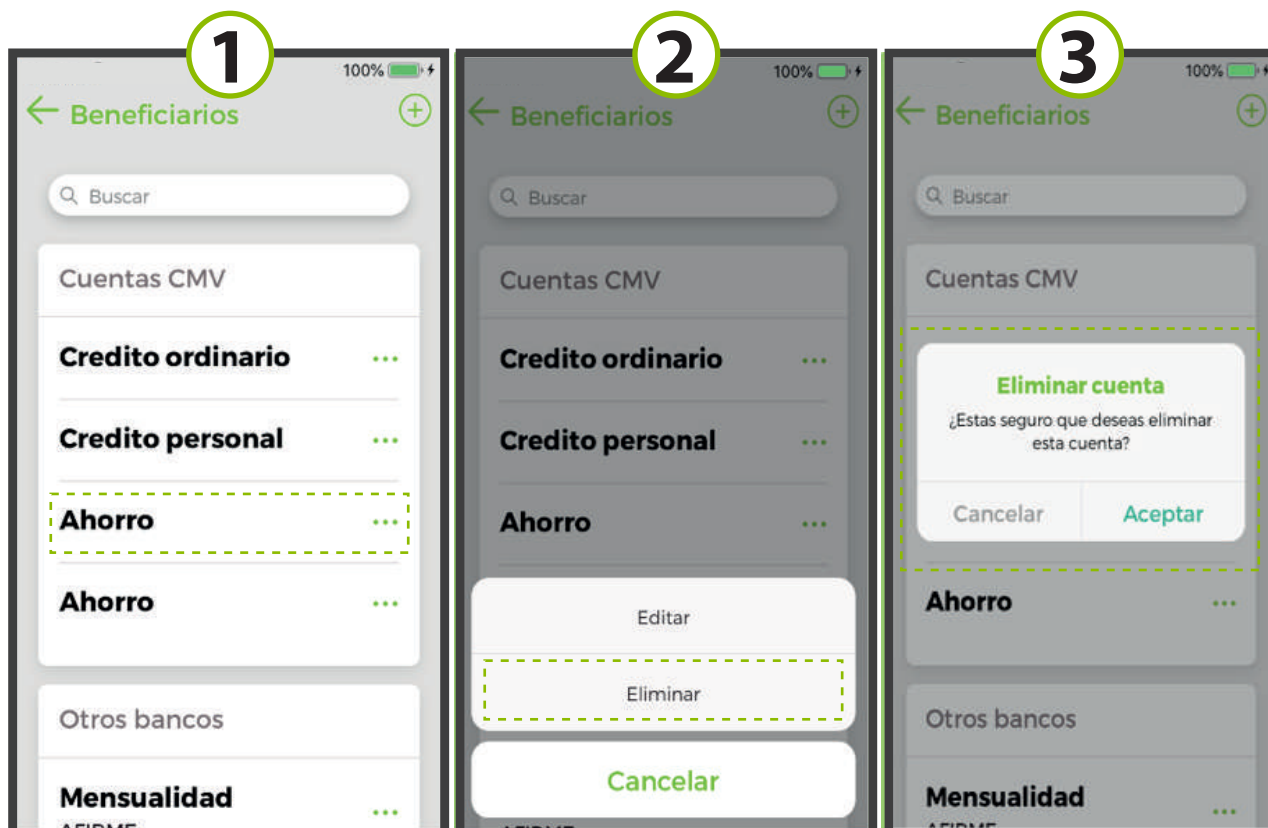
1

100%

Beneficiarios

Buscar

Cuentas CMV

Credito ordinario

Credito personal

Ahorro

Ahorro

Otros bancos

Mensualidad

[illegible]

2

100%

Beneficiarios

Buscar

Cuentas CMV

Credito ordinario

Credito personal

Ahorro

Editar

Eliminar

Cancelar

3

100%

Beneficiarios

Buscar

Cuentas CMV

Eliminar cuenta

¿Estas seguro que deseas eliminar esta cuenta?

Cancelar

Aceptar

Ahorro

Otros bancos

Mensualidad

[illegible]